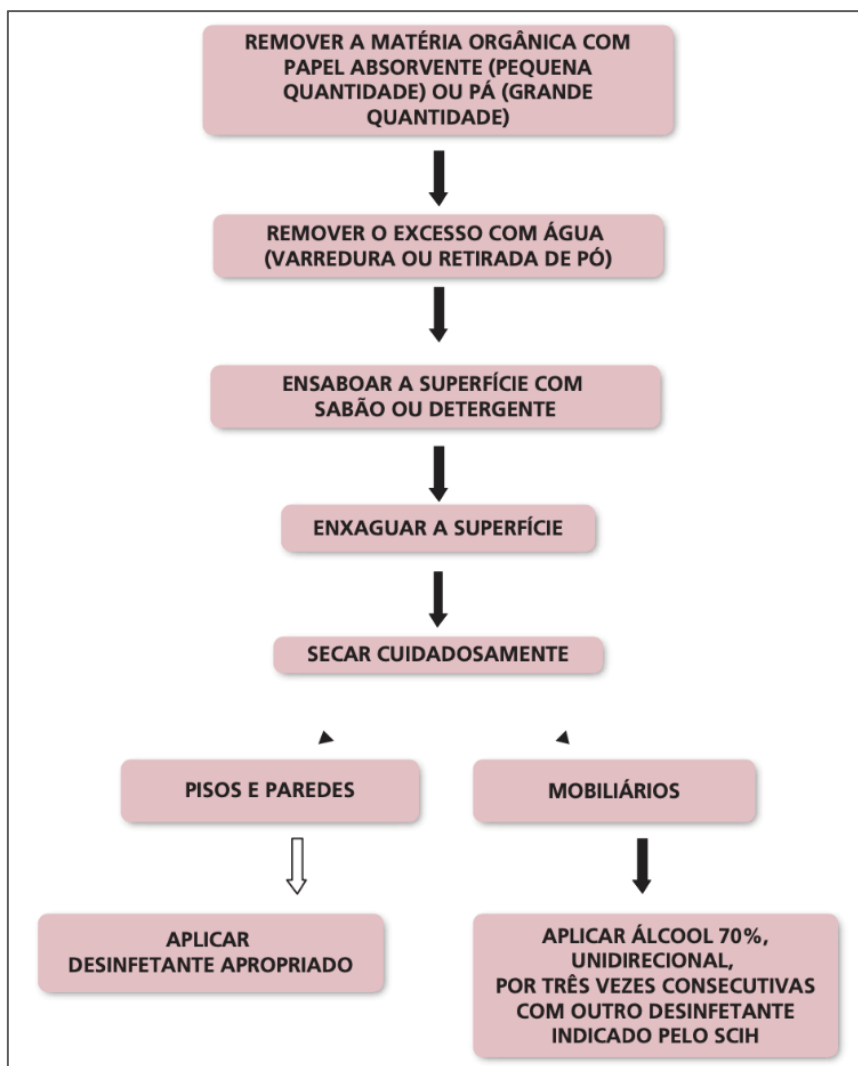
REMOVER A MATÉRIA ORGÂNICA COM PAPEL ABSORVENTE (PEQUENA QUANTIDADE) OU PÁ (GRANDE QUANTIDADE)

REMOVER O EXCESSO COM ÁGUA (VARREDURA OU RETIRADA DE PÓ)

ENSABOAR A SUPERFÍCIE COM SABÃO OU DETERGENTE

ENXAGUAR A SUPERFÍCIE

SECAR CUIDADOSAMENTE

PISOS E PAREDES

MOBILIÁRIOS

APLICAR DESINFETANTE APROPRIADO

APLICAR ÁLCOOL 70%, UNIDIRECIONAL, POR TRÊS VEZES CONSECUTIVAS COM OUTRO DESINFETANTE INDICADO PELO SCIH